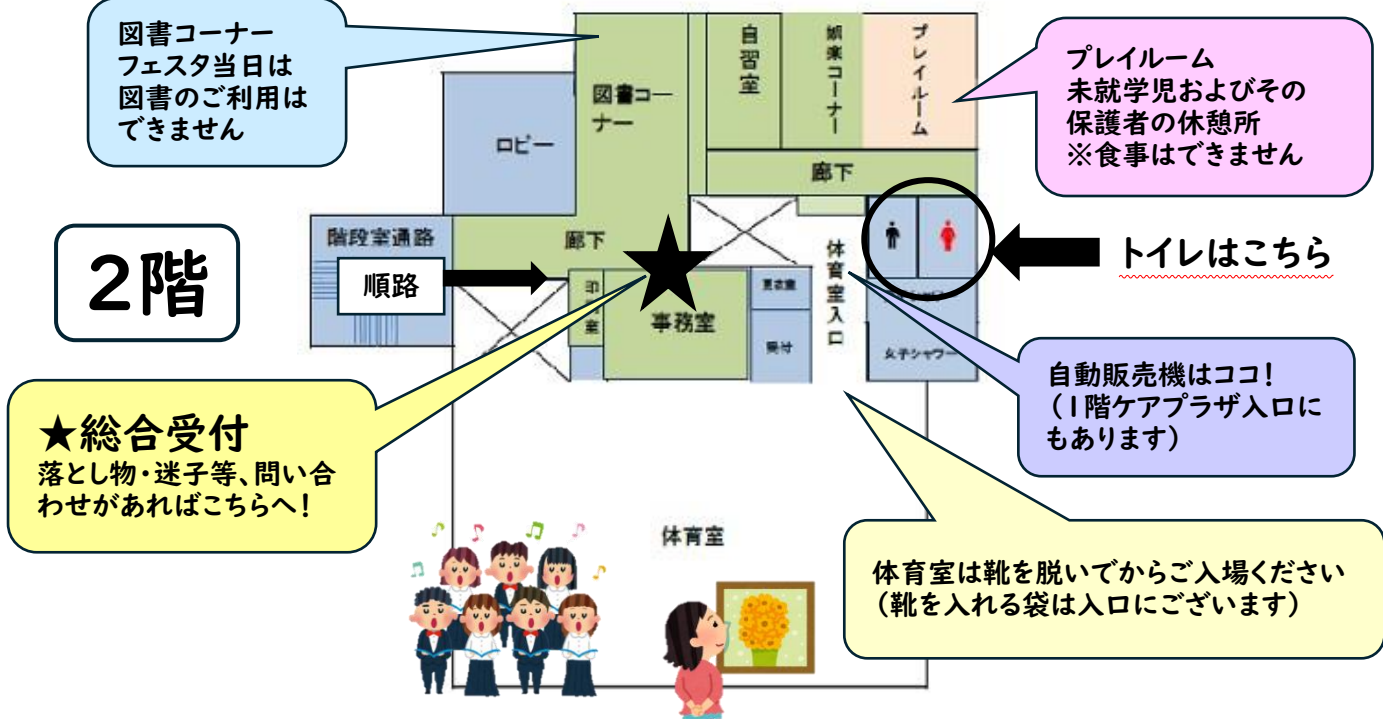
図書コーナー
フェスタ当日は
図書のご利用は
できません

プレイルーム
未就学児およびその
保護者の休憩所
※食事はできません

2階

トイレはこちら

★総合受付
落とし物・迷子等、問い合わせがあればこちらへ！

自動販売機はココ！
（1階ケアプラザ入口にもあります）

体育室は靴を脱いでからご入場ください
（靴を入れる袋は入口にございます）

自習室

娯楽コーナー

プレイルーム

図書コーナー

ロビー

廊下

廊下

階段室通路

順路

印刷室

事務室

更衣室

受付

体育室入口

女子シャワー

体育室